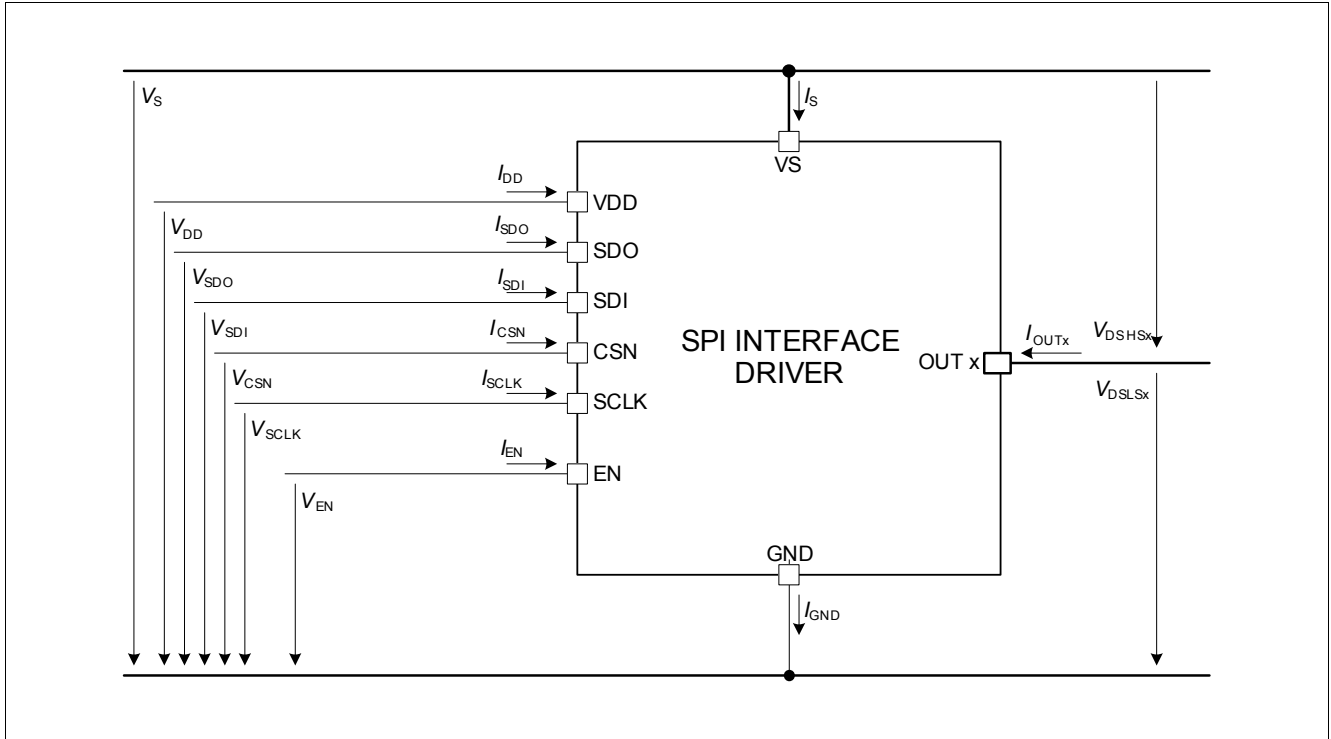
$V_S$

$I_S$

VS

$I_{DD}$

VDD

$V_{DD}$

$I_{SDO}$

SDO

$V_{SDO}$

$I_{SDI}$

SDI

$V_{SDI}$

$I_{CSN}$

CSN

$V_{CSN}$

$I_{SCLK}$

SCLK

$V_{SCLK}$

$I_{EN}$

EN

$V_{EN}$

SPI INTERFACE DRIVER

$I_{OUTx}$

$V_{DSHSx}$

OUT x

$V_{DSLSx}$

GND

$I_{GND}$